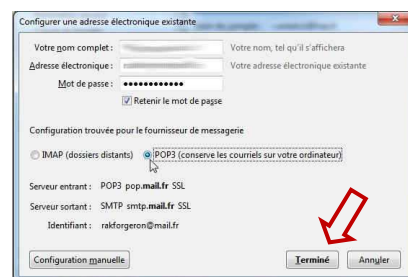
Configurer une adresse électronique existante

Votre nom complet : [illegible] Votre nom, tel qu'il s'affichera

Adresse électronique : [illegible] Votre adresse électronique existante

Mot de passe : ••••••••••••

Retenir le mot de passe

Configuration trouvée pour le fournisseur de messagerie

IMAP (dossiers distants) POP3 (conserve les courriels sur votre ordinateur)

Serveur entrant : POP3 pop.mail.fr SSL

Serveur sortant : SMTP smtp.mail.fr SSL

Identifiant : rakforgeron@mail.fr

Configuration manuelle

Terminé Annuler